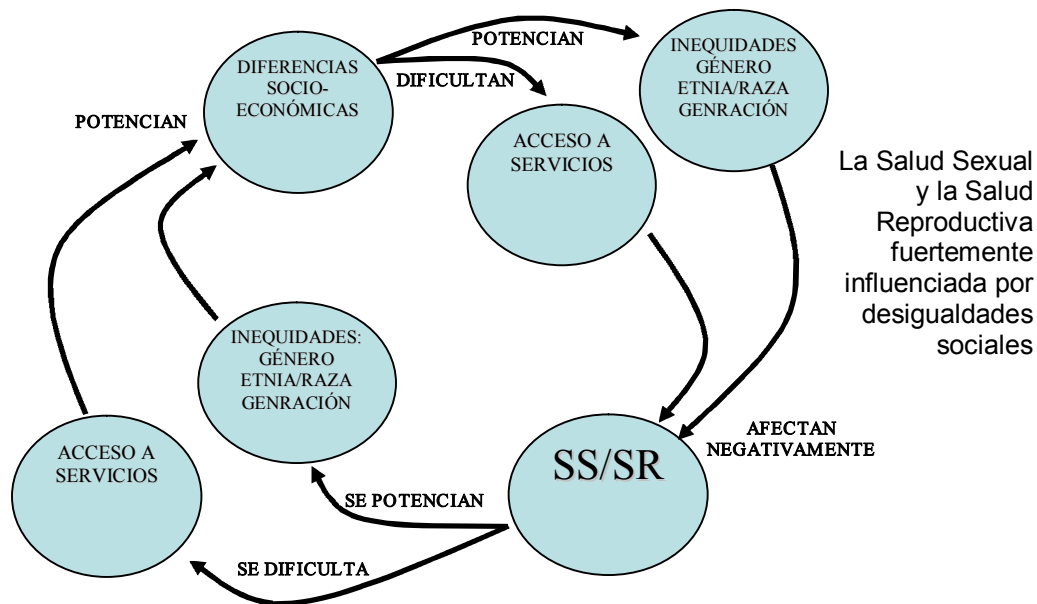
DIFERENCIAS SOCIO-ECONÓMICAS

POTENCIAN

DIFICULTAN

INEQUIDADES GÉNERO ETNIA/RAZA GENRACIÓN

ACCESO A SERVICIOS

POTENCIAN

La Salud Sexual y la Salud Reproductiva fuertemente influenciada por desigualdades sociales

INEQUIDADES: GÉNERO ETNIA/RAZA GENRACIÓN

AFECTAN NEGATIVAMENTE

ACCESO A SERVICIOS

SS/SR

SE POTENCIAN

SE DIFICULTA